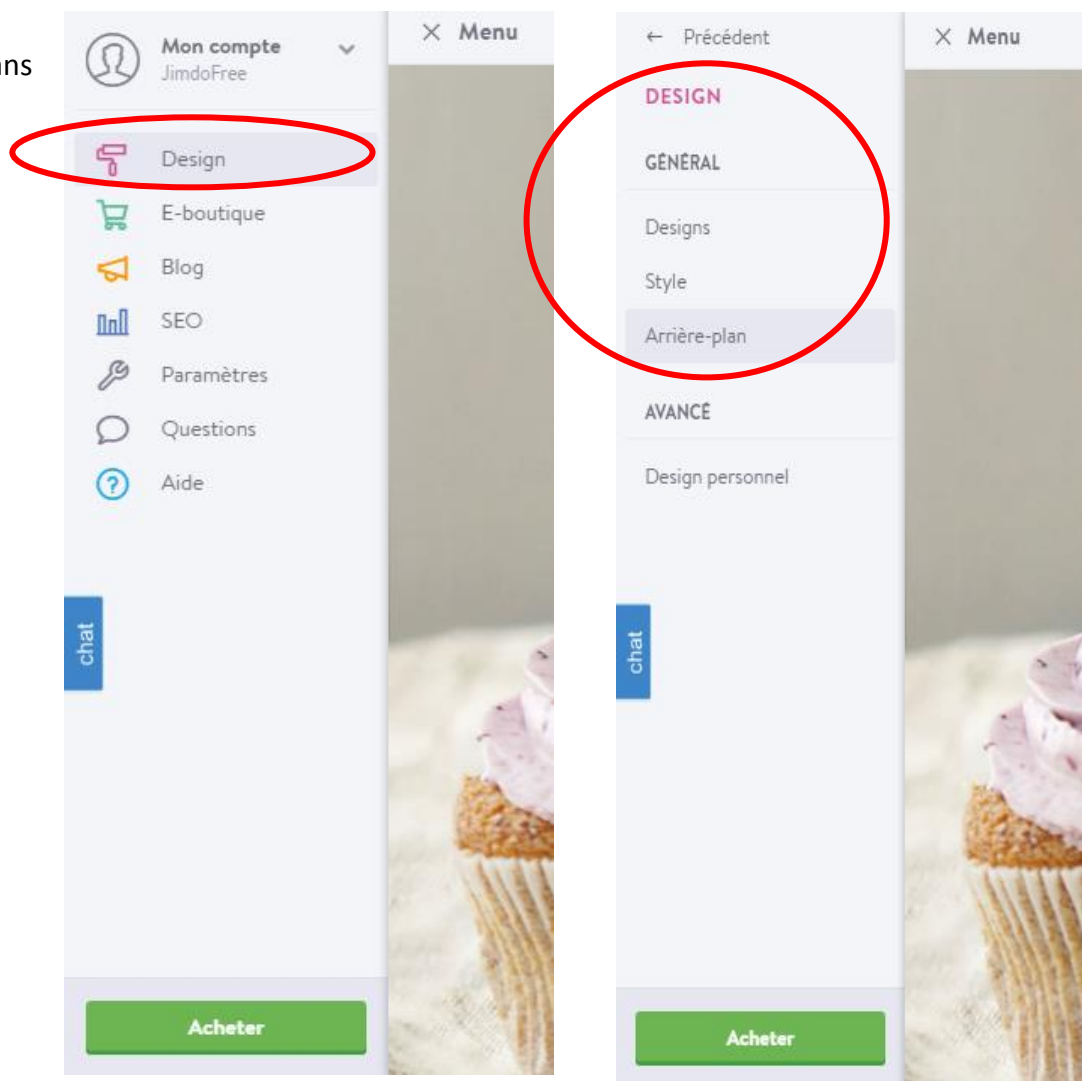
ns

Mon compte
JimdoFree

Design
E-boutique
Blog
SEO
Paramètres
Questions
Aide

chat

Acheter

× Menu

← Précédent

DESIGN

GÉNÉRAL

Designs
Style
Arrière-plan

AVANCÉ

Design personnel

chat

Acheter

× Menu